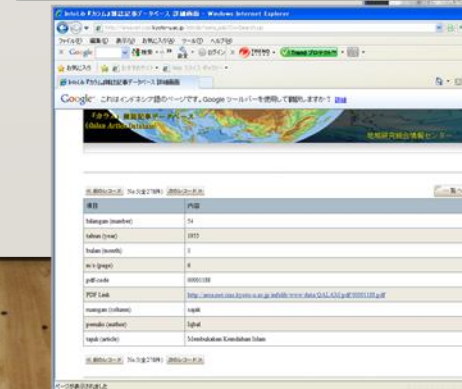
InfoLib『カラム』雑誌記事データベース 詳細画面 - Windows Internet Explorer

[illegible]

ファイル(F) 編集(E) 表示(V) お気に入り(A) ツール(T) ヘルプ(H)

Google 検索 ログイン TREND Trend プロテクト

お気に入り おすすめサイト Web スライス ギャラリー

InfoLib『カラム』雑誌記事データベース 詳細画面

Google これはインドネシア語のページです。Google ツールバーを使用して翻訳しますか？ 詳細

『カラム』雑誌記事データベース (Qalam Article Database)

地域研究統合情報センター

前のレコード No.3(全27件) 次のレコード

一覧へ

| 項目 | 内容 |
|---|---|
| bilangan (number) | 54 |
| tahun (year) | 1955 |
| bulan (month) | 1 |
| m/s (page) | 6 |
| pdf-code | 00001188 |
| PDF Link | http://area.net.cias.kyoto-u.ac.jp/infolib/www/data/QALAM/pdf/00001188.pdf |
| ruangan (column) | rapik |
| penulis (author) | Iqbal |
| tajuk (article) | Membukakan Kemdahian Islam |

前のレコード No.3(全27件) 次のレコード

ページが表示されました